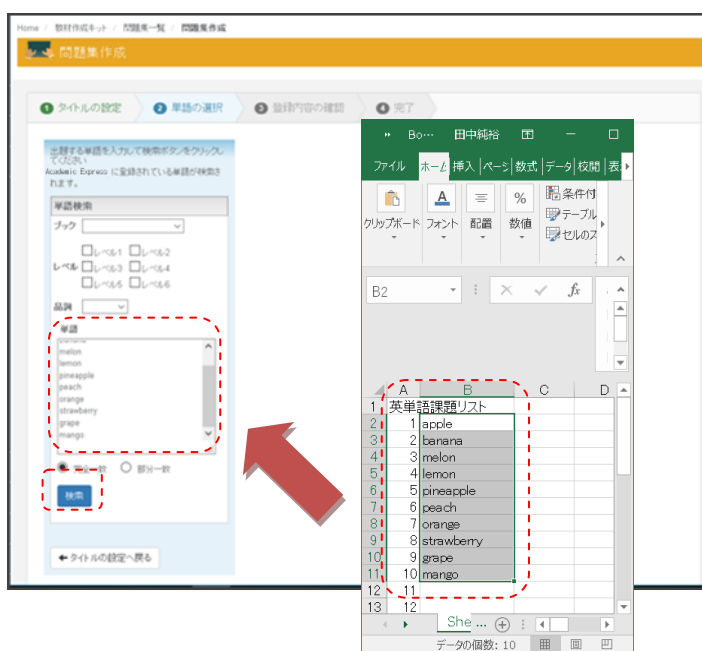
Home / 教材作成キット / 問題集一覧 / 問題集作成

問題集作成

1 タイトルの設定　2 単語の選択　3 登録内容の確認　4 完了

出題する単語を入力して検索ボタンをクリックしてください
Academic Express に登録されている単語が検索されます。

単語検索

ブック

レベル
レベル1　レベル2
レベル3　レベル4
レベル5　レベル6

品詞

単語
melon
lemon
pineapple
peach
orange
strawberry
grape
mango

完全一致　部分一致

検索

← タイトルの設定へ戻る

Bo… 田中純裕

ファイル　ホーム　挿入　ページ　数式　データ　校閲　表

クリップボード　フォント　配置　数値　条件付　テーブル　セルのス

B2

| | A | B | C | D |
|---|---|---|---|---|
| 1 | 英単語課題リスト | | | |
| 2 | 1 | apple | | |
| 3 | 2 | banana | | |
| 4 | 3 | melon | | |
| 5 | 4 | lemon | | |
| 6 | 5 | pineapple | | |
| 7 | 6 | peach | | |
| 8 | 7 | orange | | |
| 9 | 8 | strawberry | | |
| 10 | 9 | grape | | |
| 11 | 10 | mango | | |
| 12 | 11 | | | |
| 13 | 12 | | | |

She …

データの個数: 10